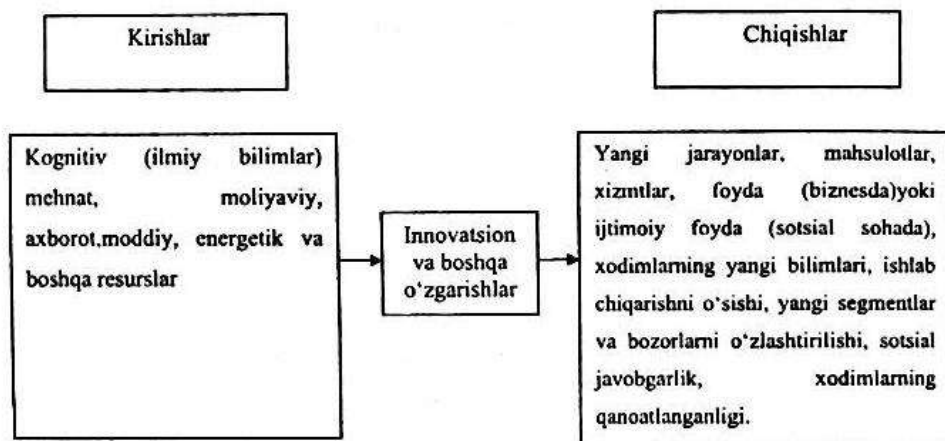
Kirishlar

Chiqishlar

Kognitiv (ilmiy bilimlar) mehnat, moliyaviy, axborot,moddiy, energetik va boshqa resurslar

Innovatsion va boshqa o'zgarishlar

Yangi jarayonlar, mahsulotlar, xizmtlar, foyda (biznesda)yoki ijtimoiy foyda (sotsial sohada), xodimlarning yangi bilimlari, ishlab chiqarishni o'sishi, yangi segmentlar va bozorlarni o'zlashtirilishi, sotsial javobgarlik, xodimlarning qanoatlanganligi.